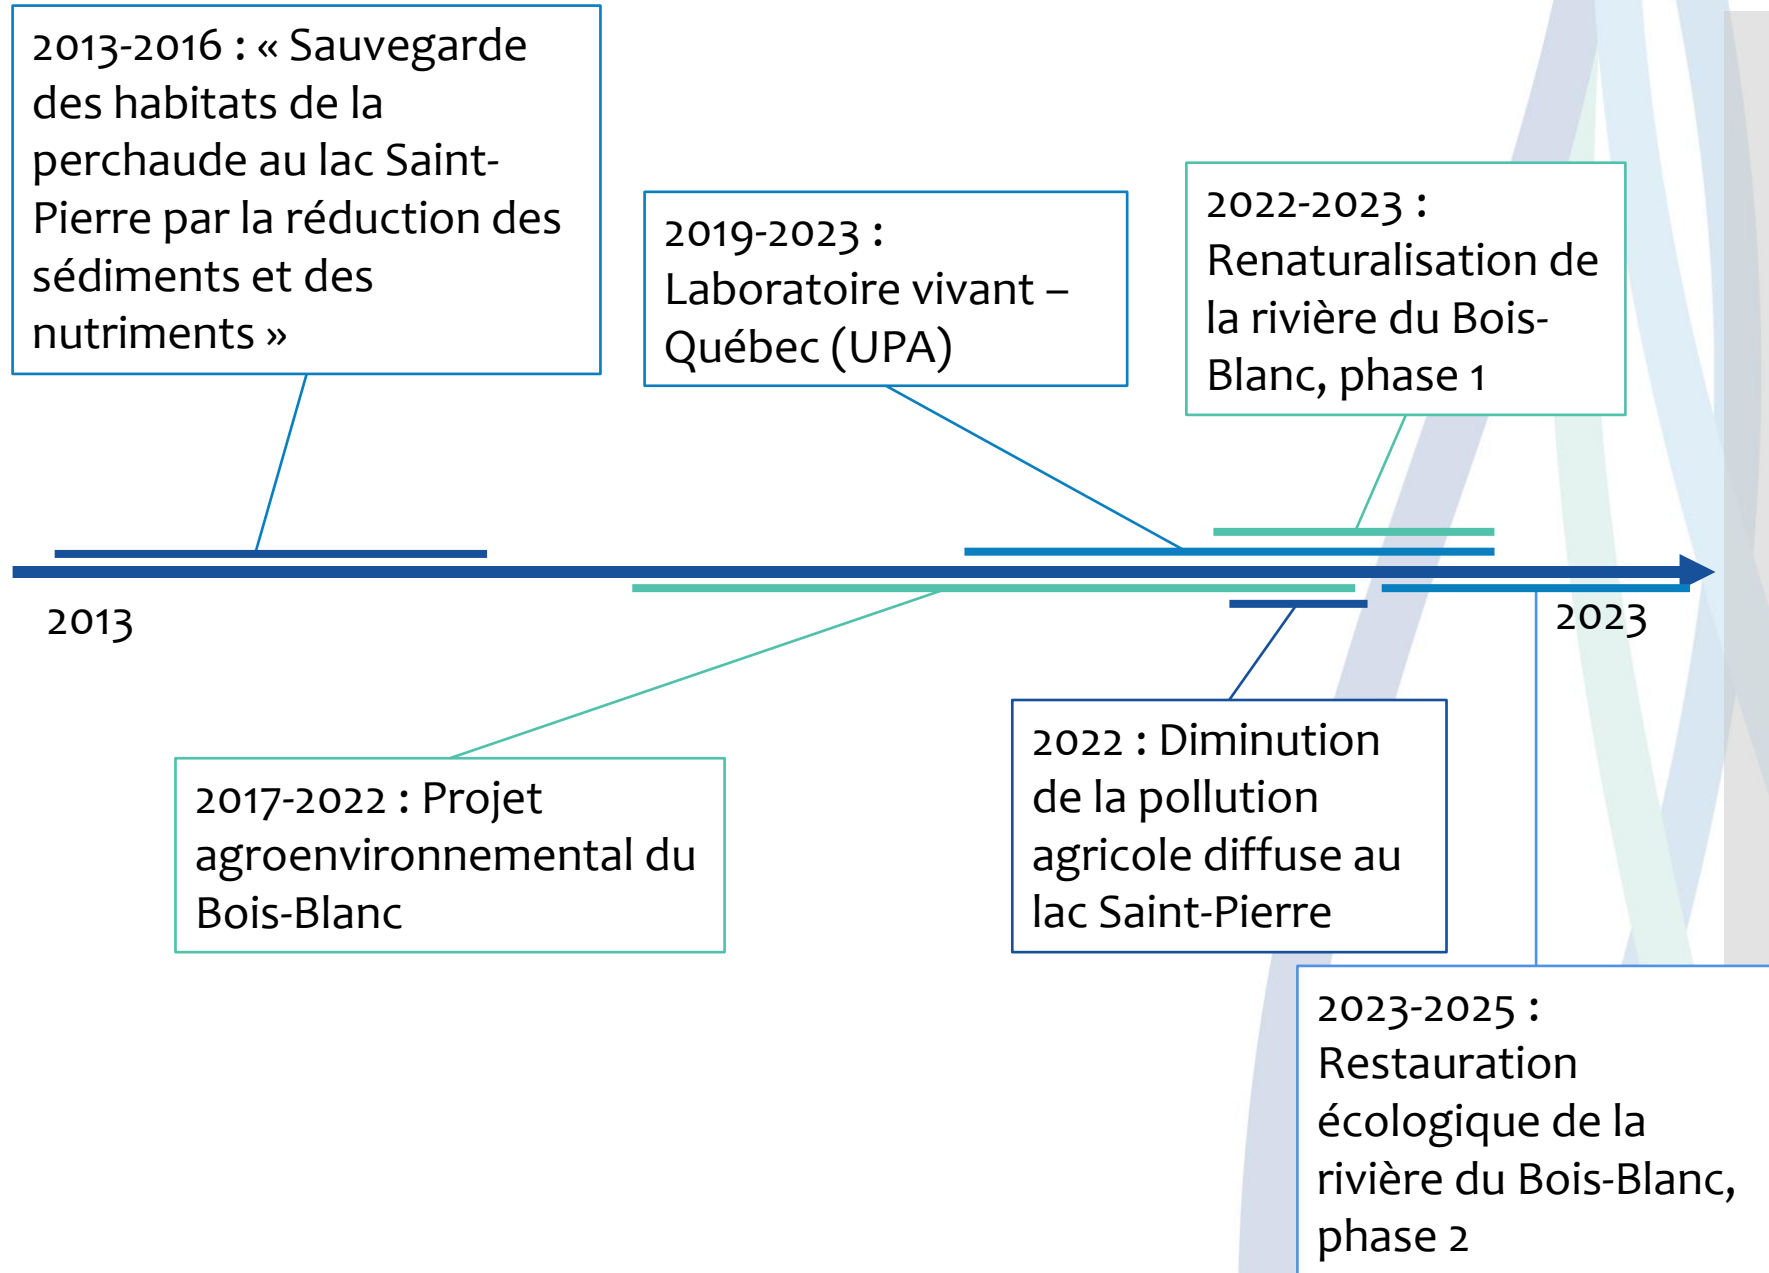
2013-2016 : « Sauvegarde des habitats de la perchaude au lac Saint-Pierre par la réduction des sédiments et des nutriments »

2019-2023 : Laboratoire vivant – Québec (UPA)

2022-2023 : Renaturalisation de la rivière du Bois-Blanc, phase 1

2013

2023

2017-2022 : Projet agroenvironnemental du Bois-Blanc

2022 : Diminution de la pollution agricole diffuse au lac Saint-Pierre

2023-2025 : Restauration écologique de la rivière du Bois-Blanc, phase 2